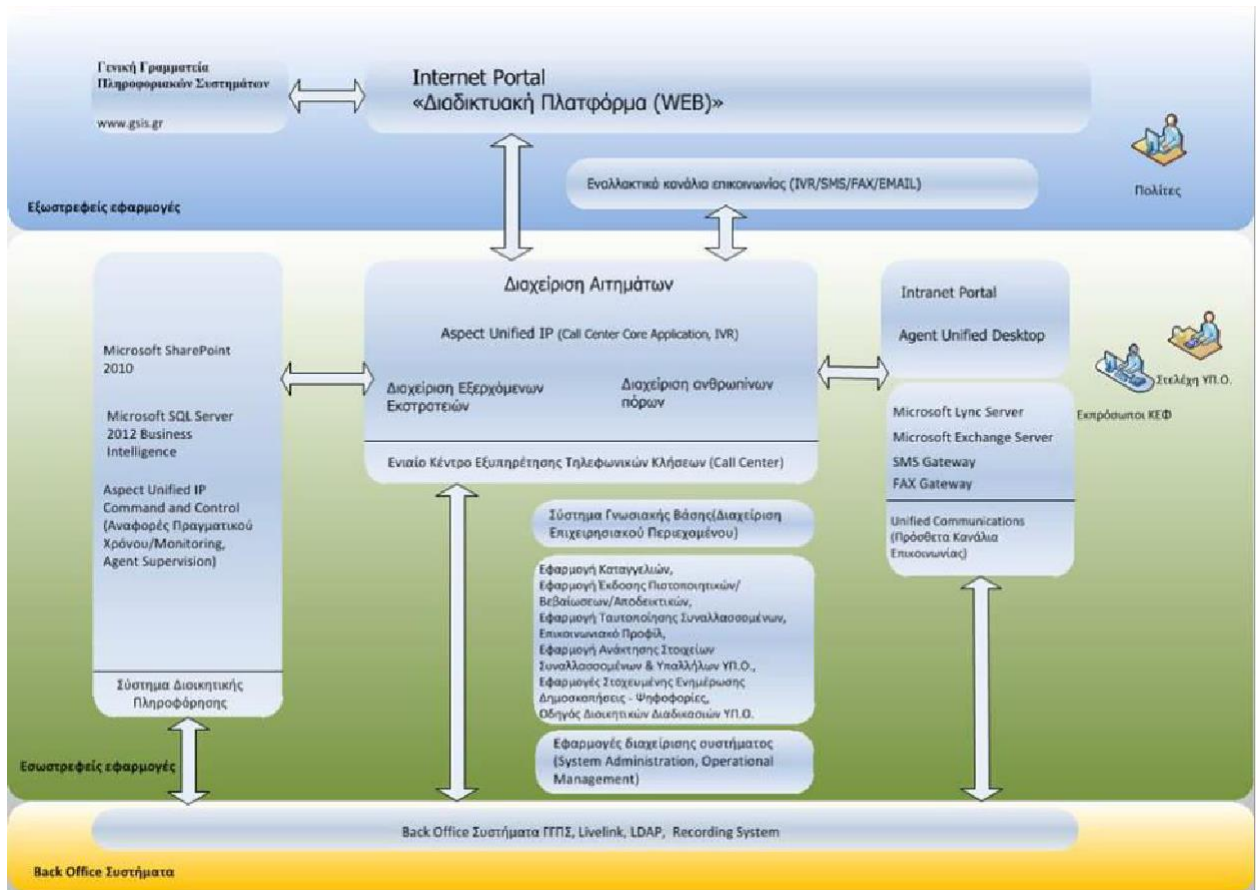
Γενική Γραμματεία Πληροφοριακών Συστημάτων

www.gsis.gr

Internet Portal
«Διαδικτυακή Πλατφόρμα (WEB)»

Εναλλακτικά κανάλια επικοινωνίας (IVR/SMS/FAX/EMAIL)

Πολίτες

Εξωστρεφείς εφαρμογές

Microsoft SharePoint 2010

Microsoft SQL Server 2012 Business Intelligence

Aspect Unified IP Command and Control (Αναφορές Πραγματικού Χρόνου/Monitoring, Agent Supervision)

Σύστημα Διοικητικής Πληροφόρησης

Διαχείριση Αιτημάτων

Aspect Unified IP (Call Center Core Application, IVR)

Διαχείριση Εξερχόμενων Εκστρατειών

Διαχείριση ανθρωπίνων πόρων

Ενιαίο Κέντρο Εξυπηρέτησης Τηλεφωνικών Κλήσεων (Call Center)

Σύστημα Γνωσιακής Βάσης(Διαχείριση Επιχειρησιακού Περιεχομένου)

Εφαρμογή Καταγγελιών,
Εφαρμογή Έκδοσης Πιστοποιητικών/ Βεβαιώσεων/Αποδεικτικών,
Εφαρμογή Ταυτοποίησης Συναλλασσομένων,
Επικοινωνιακό Προφίλ,
Εφαρμογή Ανάκτησης Στοιχείων Συναλλασσομένων & Υπαλλήλων ΥΠ.Ο.,
Εφαρμογές Στοχευμένης Ενημέρωσης Δημοσκοπήσεις - Ψηφοφορίες,
Οδηγός Διοικητικών Διαδικασιών ΥΠ.Ο.

Εφαρμογές διαχείρισης συστήματος (System Administration, Operational Management)

Intranet Portal

Agent Unified Desktop

Στελέχη ΥΠ.Ο.

Εκπρόσωποι ΚΕΦ

Microsoft Lync Server
Microsoft Exchange Server
SMS Gateway
FAX Gateway

Unified Communications (Πρόσθετα Κανάλια Επικοινωνίας)

Εσωστρεφείς εφαρμογές

Back Office Συστήματα ΓΓΠΣ, Livelink, LDAP, Recording System

Back Office Συστήματα